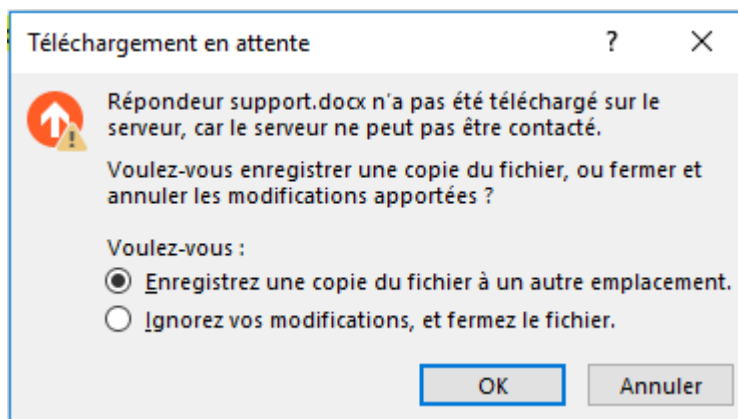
Téléchargement en attente

?

X

Répondeur support.docx n'a pas été téléchargé sur le serveur, car le serveur ne peut pas être contacté.

Voulez-vous enregistrer une copie du fichier, ou fermer et annuler les modifications apportées ?

Voulez-vous :

Enregistrez une copie du fichier à un autre emplacement.

Ignorez vos modifications, et fermez le fichier.

OK

Annuler